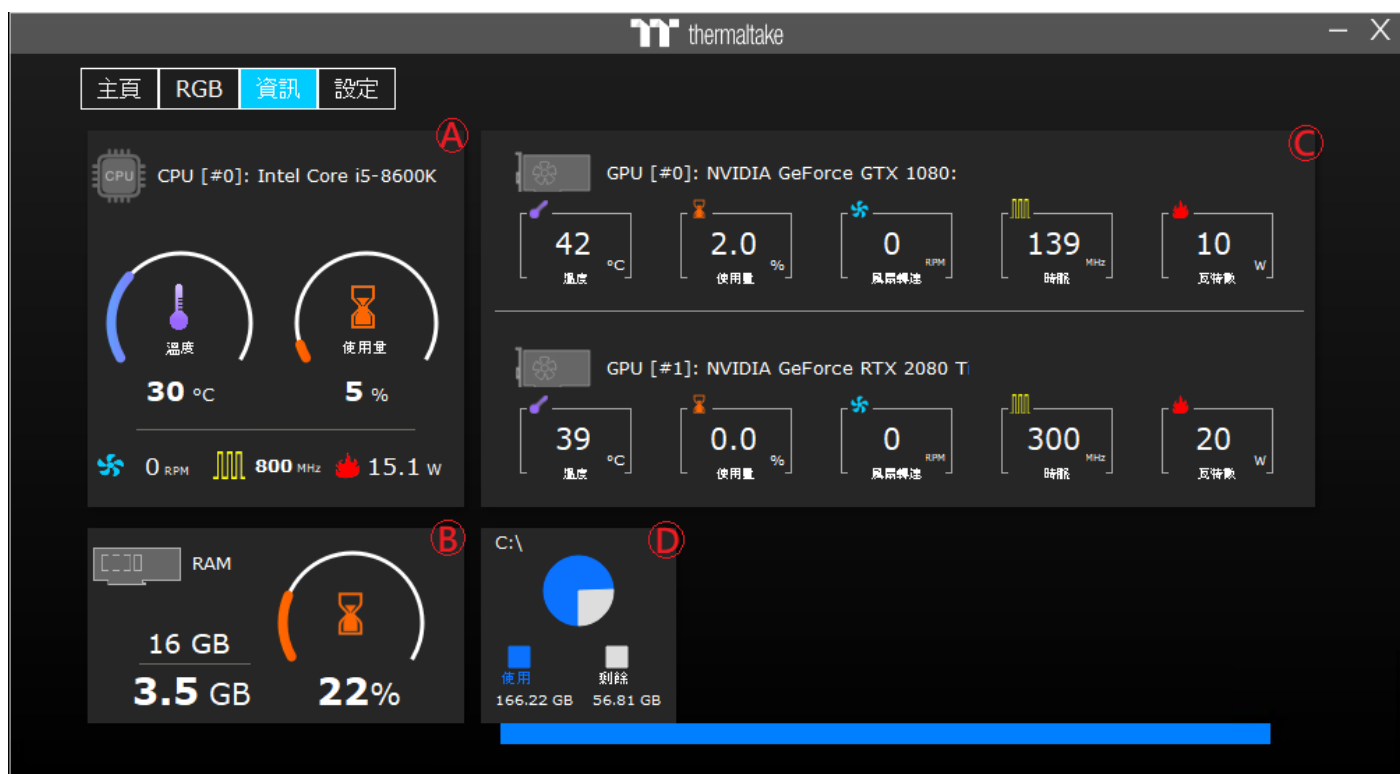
thermaltake

主頁 RGB 資訊 設定

A

CPU

CPU [#0]: Intel Core i5-8600K

溫度

使用量

30 °C

5 %

0 RPM 800 MHz 15.1 W

C

GPU [#0]: NVIDIA GeForce GTX 1080:

42 °C 溫度

2.0 % 使用量

0 RPM 風扇轉速

139 MHz 時脈

10 W 瓦特數

GPU [#1]: NVIDIA GeForce RTX 2080 Ti

39 °C 溫度

0.0 % 使用量

0 RPM 風扇轉速

300 MHz 時脈

20 W 瓦特數

B

RAM

16 GB

3.5 GB

22%

D

C:\

使用
166.22 GB

剩餘
56.81 GB